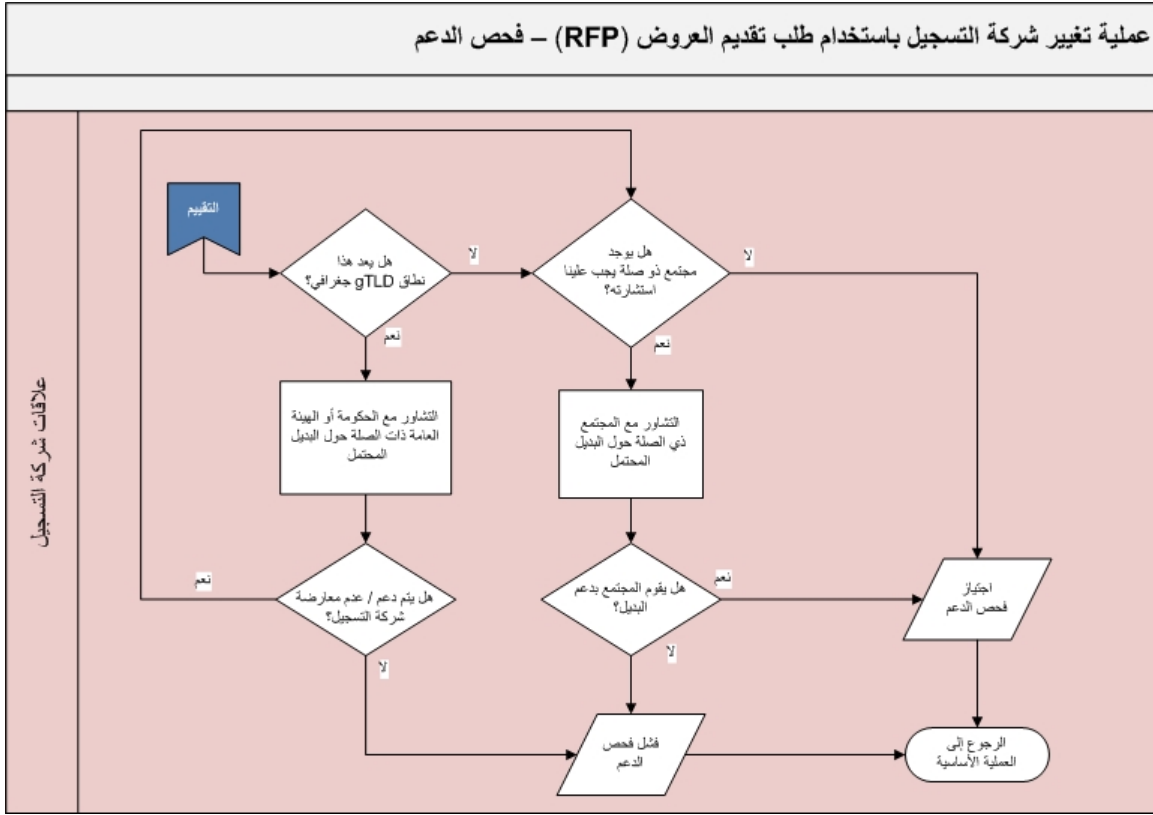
عملية تغيير شركة التسجيل باستخدام طلب تقديم العروض (RFP) – فحص الدعم

علاقات شركة التسجيل

التقييم

هل يعد هذا نطاق gTLD جغرافي؟

لا

هل يوجد مجتمع ذو صلة يجب علينا استشارته؟

لا

نعم

نعم

التشاور مع الحكومة أو الهيئة العامة ذات الصلة حول البديل المحتمل

التشاور مع المجتمع ذي الصلة حول البديل المحتمل

نعم

هل يتم دعم / عدم معارضة شركة التسجيل؟

هل يقوم المجتمع بدعم البديل؟

نعم

اجتياز فحص الدعم

لا

لا

فشل فحص الدعم

الرجوع إلى العملية الأساسية